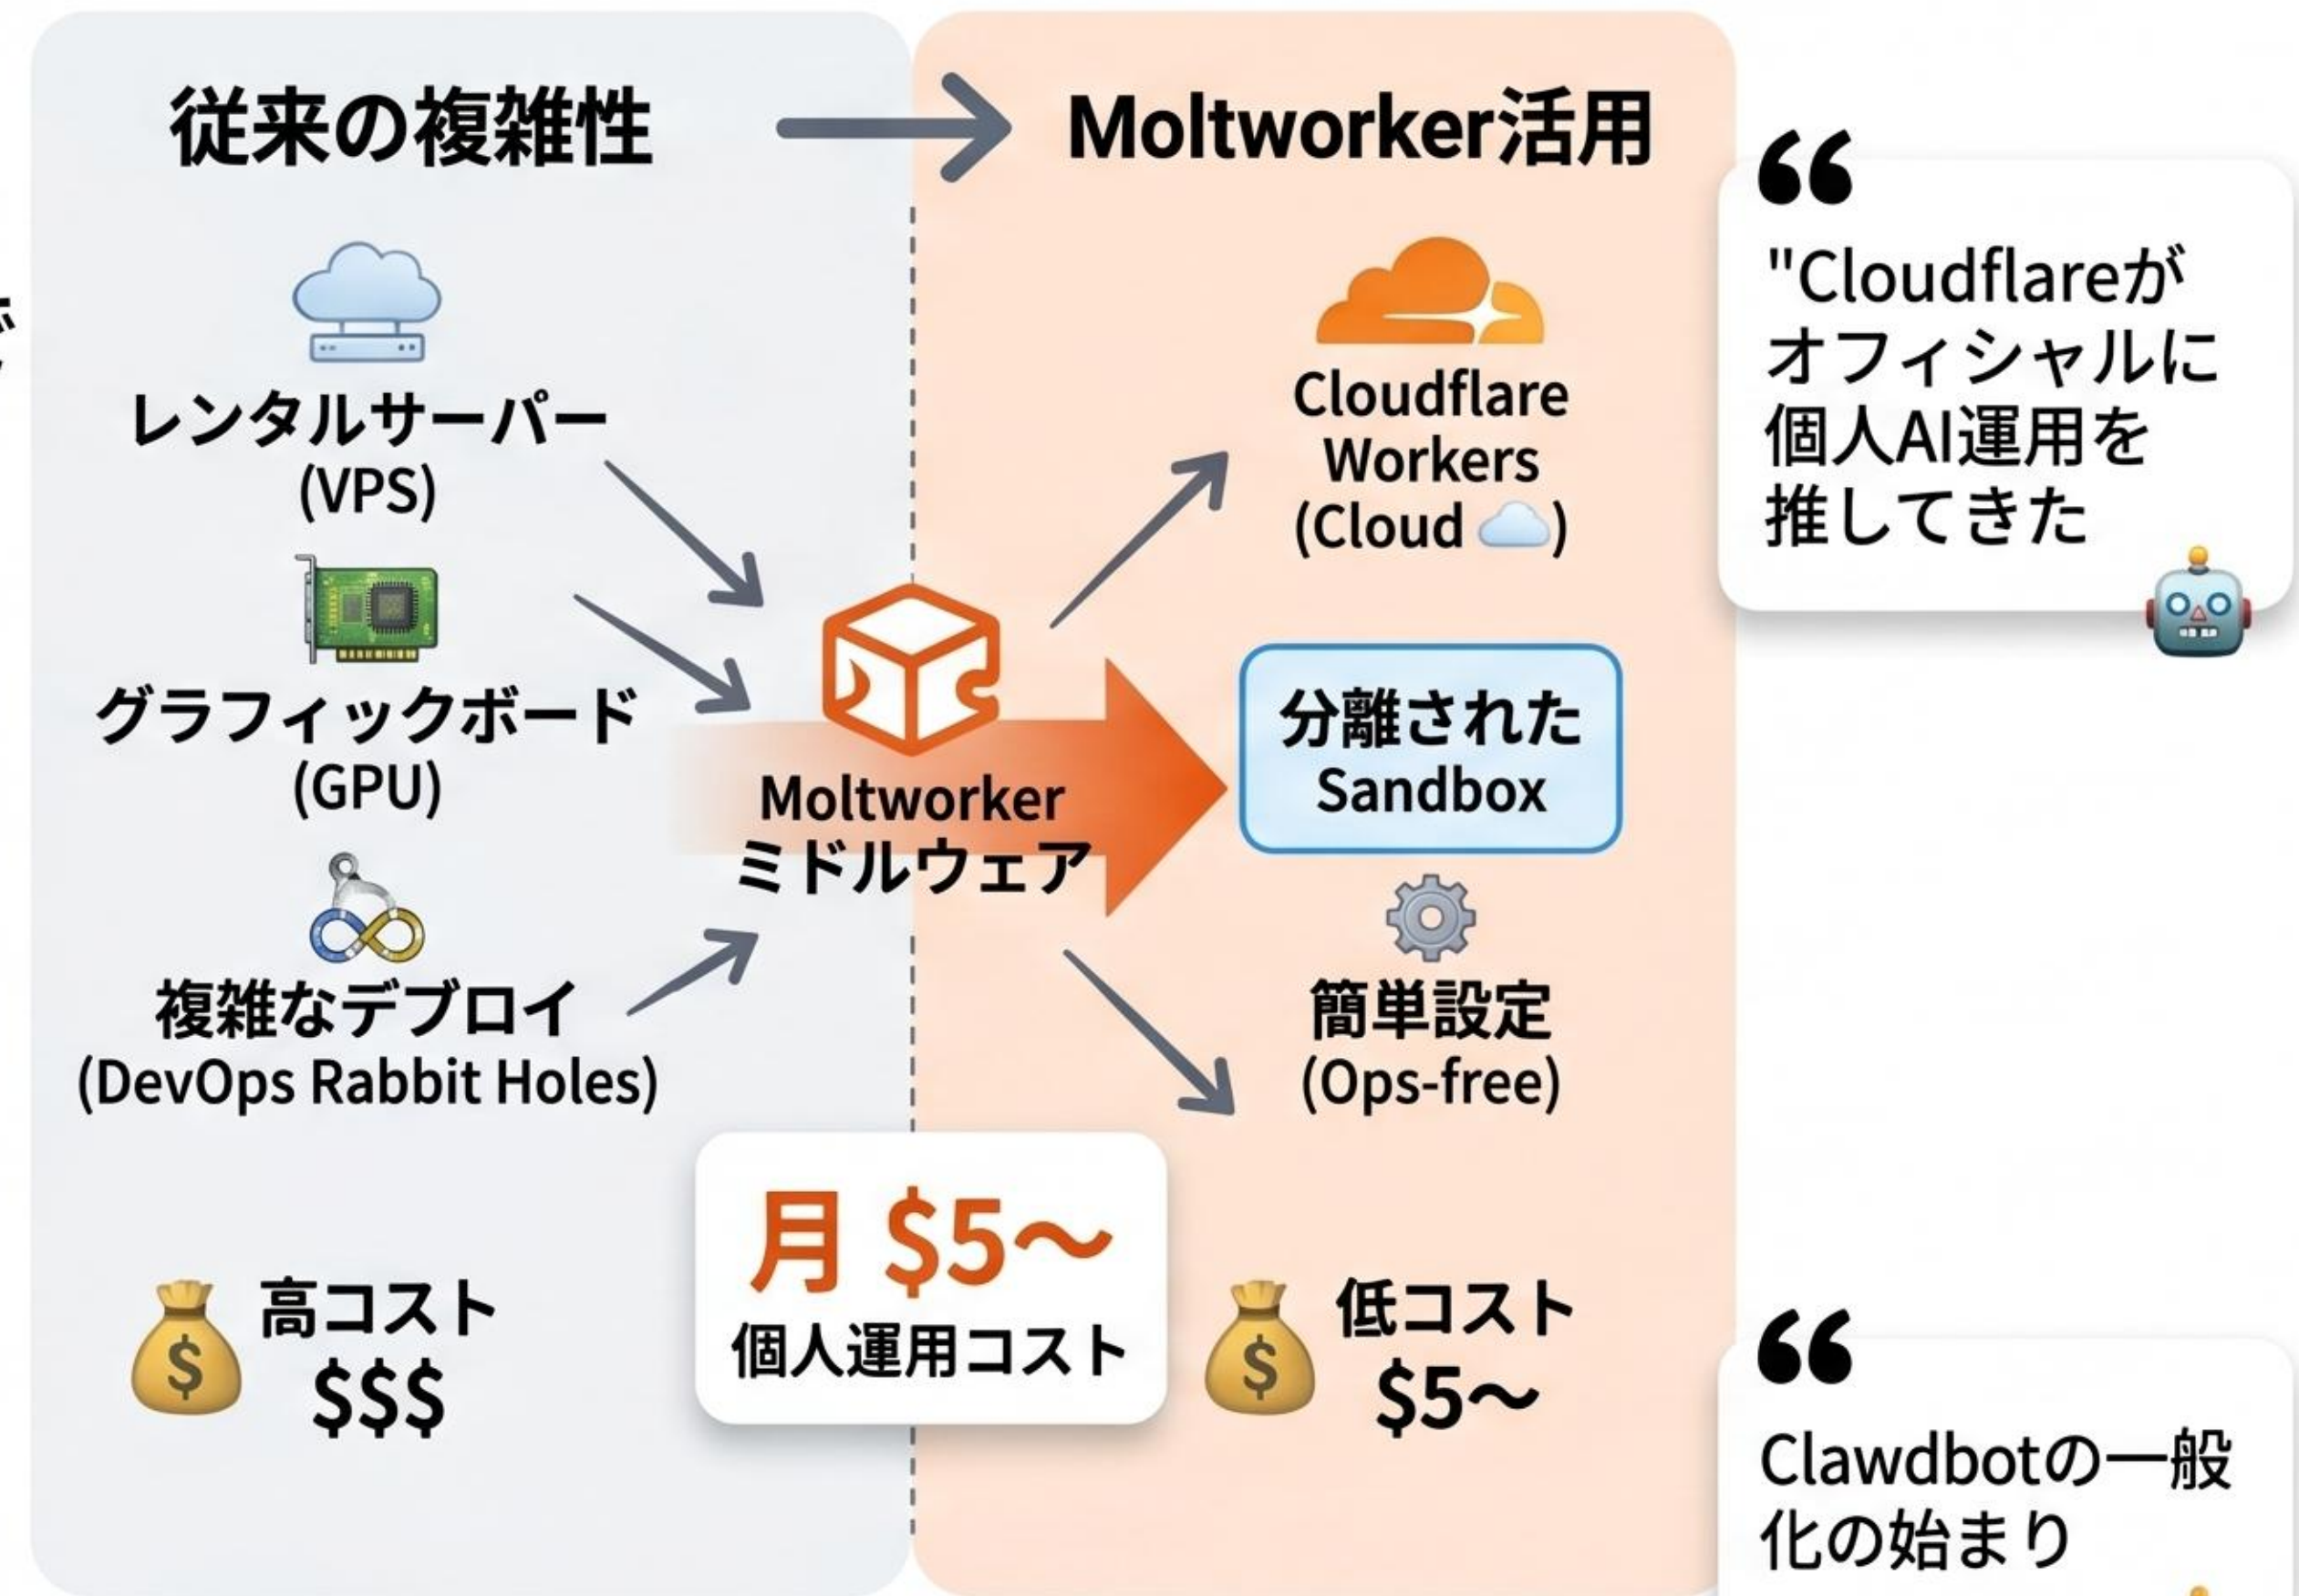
従来の複雑性

Moltworker活用

レンタルサーバー
(VPS)

グラフィックボード
(GPU)

複雑なデプロイ
(DevOps Rabbit Holes)

高コスト
$$$

Moltworker
ミドルウェア

Cloudflare
Workers
(Cloud)

分離された
Sandbox

簡単設定
(Ops-free)

月 $5~
個人運用コスト

低コスト
$5~

"Cloudflareが
オフィシャルに
個人AI運用を
推してきた

Clawdbotの一般
化の始まり